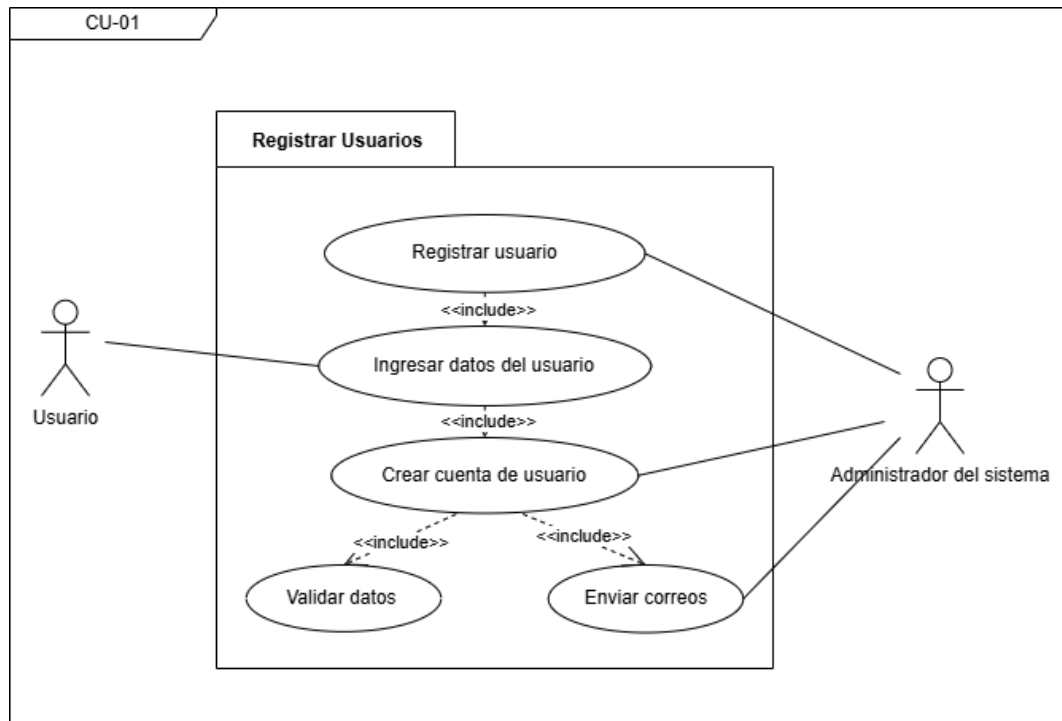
CU-01

Registrar Usuarios

Registrar usuario

<<include>>

Usuario

Ingresar datos del usuario

<<include>>

Crear cuenta de usuario

Administrador del sistema

<<include>>

<<include>>

Validar datos

Enviar correos